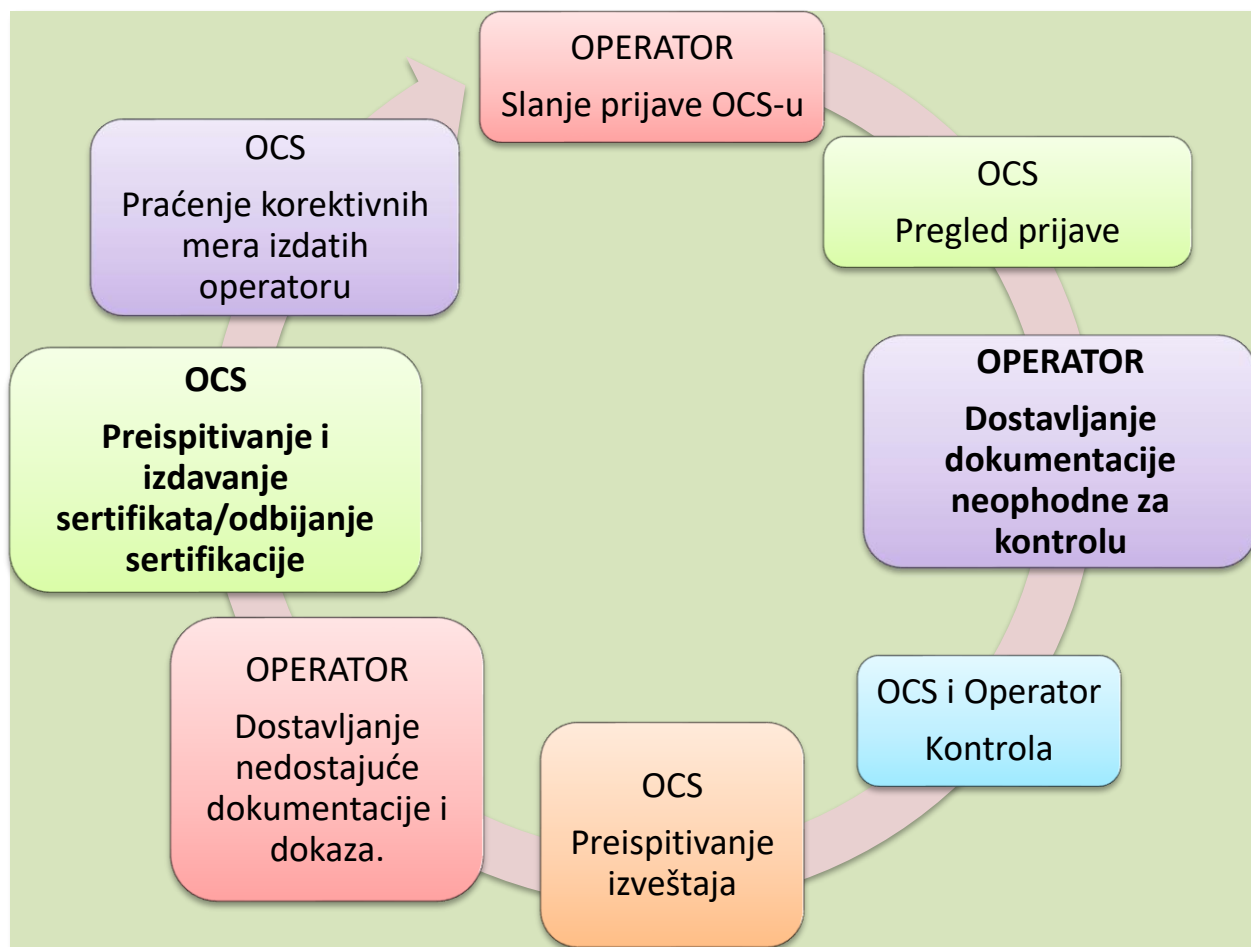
OPERATOR
Slanje prijave OCS-u

OCS
Pregled prijave

OPERATOR
Dostavljanje dokumentacije neophodne za kontrolu

OCS i Operator
Kontrola

OCS
Preispitivanje izveštaja

OPERATOR
Dostavljanje nedostajuće dokumentacije i dokaza.

OCS
Preispitivanje i izdavanje sertifikata/odbijanje sertifikacije

OCS
Praćenje korektivnih mera izdatih operatoru